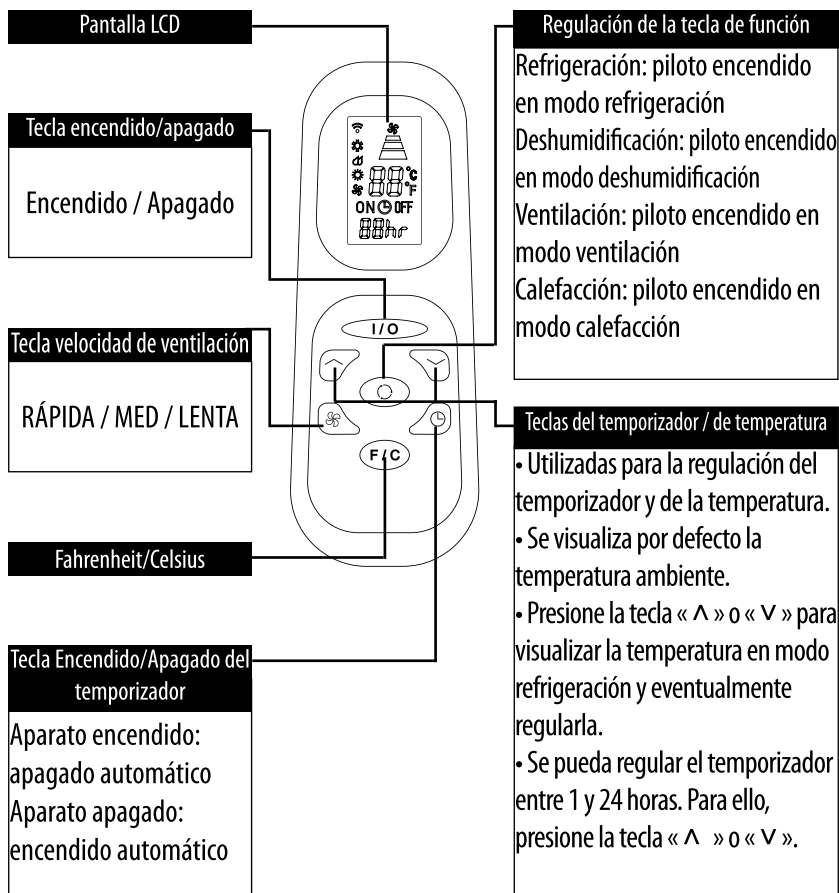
Pantalla LCD

Tecla encendido/apagado

Encendido / Apagado

Tecla velocidad de ventilación

RÁPIDA / MED / LENTA

Fahrenheit/Celsius

Tecla Encendido/Apagado del temporizador

Aparato encendido: apagado automático
Aparato apagado: encendido automático

°C
°F
ON OFF
88hr

I/O

F/C

Regulación de la tecla de función

Refrigeración: piloto encendido en modo refrigeración
Deshumidificación: piloto encendido en modo deshumidificación
Ventilación: piloto encendido en modo ventilación
Calefacción: piloto encendido en modo calefacción

Teclas del temporizador / de temperatura

• Utilizadas para la regulación del temporizador y de la temperatura.
• Se visualiza por defecto la temperatura ambiente.
• Presione la tecla « ∧ » o « ∨ » para visualizar la temperatura en modo refrigeración y eventualmente regularla.
• Se pueda regular el temporizador entre 1 y 24 horas. Para ello, presione la tecla « ∧ » o « ∨ ».